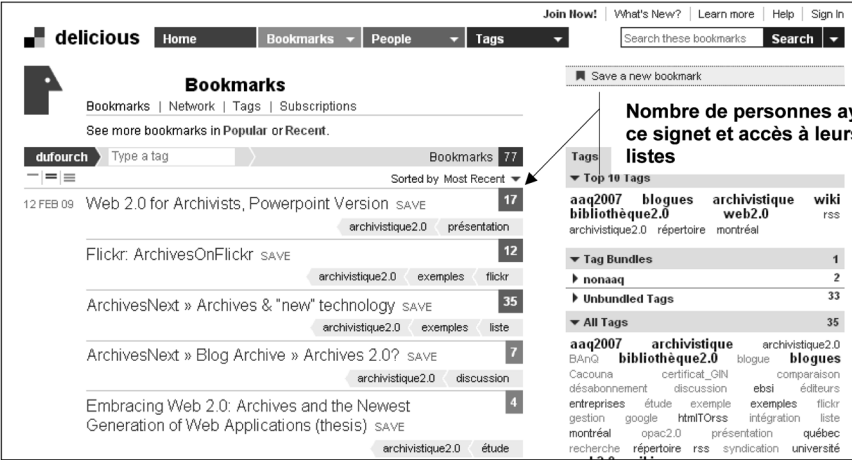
Join Now! | What's New? | Learn more | Help | Sign In

delicious Home Bookmarks People Tags Search these bookmarks Search

Bookmarks
Bookmarks | Network | Tags | Subscriptions
See more bookmarks in Popular or Recent.

Save a new bookmark

Nombre de personnes ay ce signet et accès à leurs listes

dufourch Type a tag Bookmarks 77

Sorted by Most Recent

12 FEB 09 Web 2.0 for Archivists, Powerpoint Version SAVE 17
archivistique2.0 présentation

Flickr: ArchivesOnFlickr SAVE 12
archivistique2.0 exemples flickr

ArchivesNext » Archives & "new" technology SAVE 35
archivistique2.0 exemples liste

ArchivesNext » Blog Archive » Archives 2.0? SAVE 7
archivistique2.0 discussion

Embracing Web 2.0: Archives and the Newest Generation of Web Applications (thesis) SAVE 4
archivistique2.0 étude

Tags
Top 10 Tags
aaq2007 blogues archivistique wiki bibliothèque2.0 web2.0 rss archivistique2.0 répertoire montréal

Tag Bundles
nonaaq 1
Unbundled Tags 33

All Tags 35
aaq2007 archivistique archivistique2.0 BAnQ bibliothèque2.0 blogue blogues Cacouna certificat_GIN comparaison désabonnement discussion ebsi éditeurs entreprises étude exemple exemples flickr gestion google htmlTOrss intégration liste montréal opac2.0 présentation québec recherche répertoire rss syndication université